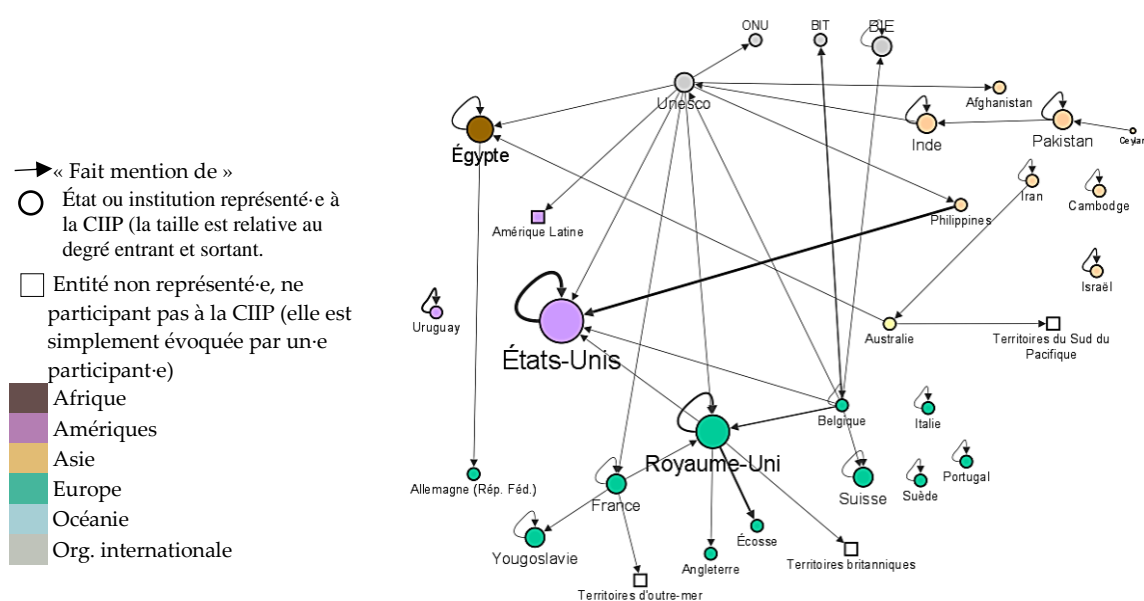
« Fait mention de »
État ou institution représenté·e à la CIIP (la taille est relative au degré entrant et sortant.
Entité non représenté·e, ne participant pas à la CIIP (elle est simplement évoquée par un·e participant·e)
Afrique
Amériques
Asie
Europe
Océanie
Org. internationale

ONU
BIT
BIE
Unesco
Afghanistan
Égypte
Inde
Pakistan
Ceylan
Iran
Cambodge
Amérique Latine
Philippines
Israël
Uruguay
États-Unis
Australie
Territoires du Sud du Pacifique
Belgique
Italie
Royaume-Uni
Portugal
Allemagne (Rép. Féd.)
Suisse
Suède
France
Écosse
Yougoslavie
Angleterre
Territoires britanniques
Territoires d'outre-mer